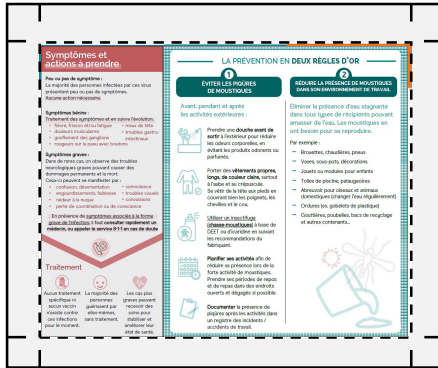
Symptômes et actions à prendre

Peu ou pas de symptôme :
La majorité des personnes infectées par ces virus présentent peu ou pas de symptômes.
Aucune action nécessaire.

Symptômes bénins :
Traitement des symptômes et en suivre l'évolution.
• fièvre, frisson et/ou fatigue
• douleurs musculaires
• gonflement des ganglions
• rougeurs sur la peau avec boutons
• maux de tête
• troubles gastro-intestinaux

Symptômes graves :
Dans de rares cas, on observe des troubles neurologiques graves pouvant causer des dommages permanents et la mort.
Ceux-ci peuvent se manifester par :
• confusion, désorientation
• engourdissements, faiblesse
• raideur à la nuque
• perte de coordination ou de conscience
• somnolence
• troubles visuels
• convulsions

En présence de symptômes associés à la forme grave de l'infection il faut consulter rapidement un médecin, ou appeler le service 8-1-1 en cas de doute

Traitement

Aucun traitement spécifique ni aucun vaccin n'existe contre ces infections pour le moment.

La majorité des personnes guérissent par elles-mêmes, sans traitement.

Les cas plus graves peuvent recevoir des soins pour stabiliser et améliorer leur état de santé.

LA PRÉVENTION EN DEUX RÈGLES D'OR

1
ÉVITER LES PIQÛRES DE MOUSTIQUES

Avant, pendant et après les activités extérieures :

Prendre une douche avant de sortir à l'extérieur pour réduire les odeurs corporelles, en évitant les produits odorants ou parfumés.

Porter des vêtements propres, longs, de couleur claire, surtout à l'aube et au crépuscule. Se vêtir de la tête aux pieds en couvrant bien les poignets, les chevilles et le cou.

Utiliser un insectifuge (chasse-moustiques) à base de DEET ou d'icaridine en suivant les recommandations du fabricant.

Planifier ses activités afin de réduire sa présence lors de la forte activité de moustiques. Prendre des périodes de repos et de repas dans des endroits ouverts et dégagés si possible.

Documenter la présence de piqûres après les activités dans un registre des incidents / accidents de travail.

2
RÉDUIRE LA PRÉSENCE DE MOUSTIQUES DANS SON ENVIRONNEMENT DE TRAVAIL

Éliminer la présence d'eau stagnante dans tous types de récipients pouvant amasser de l'eau. Les moustiques en ont besoin pour se reproduire.

Par exemple :
– Brouettes, chaudières, pneus
– Vases, sous-pots, décorations
– Jouets ou modules pour enfants
– Toiles de piscine, pataugeoires
– Abreuvoir pour oiseaux et animaux domestiques (changer l'eau régulièrement)
– Ordures (ex. gobelets de plastique)
– Gouttières, poubelles, bacs de recyclage et autres contenants...